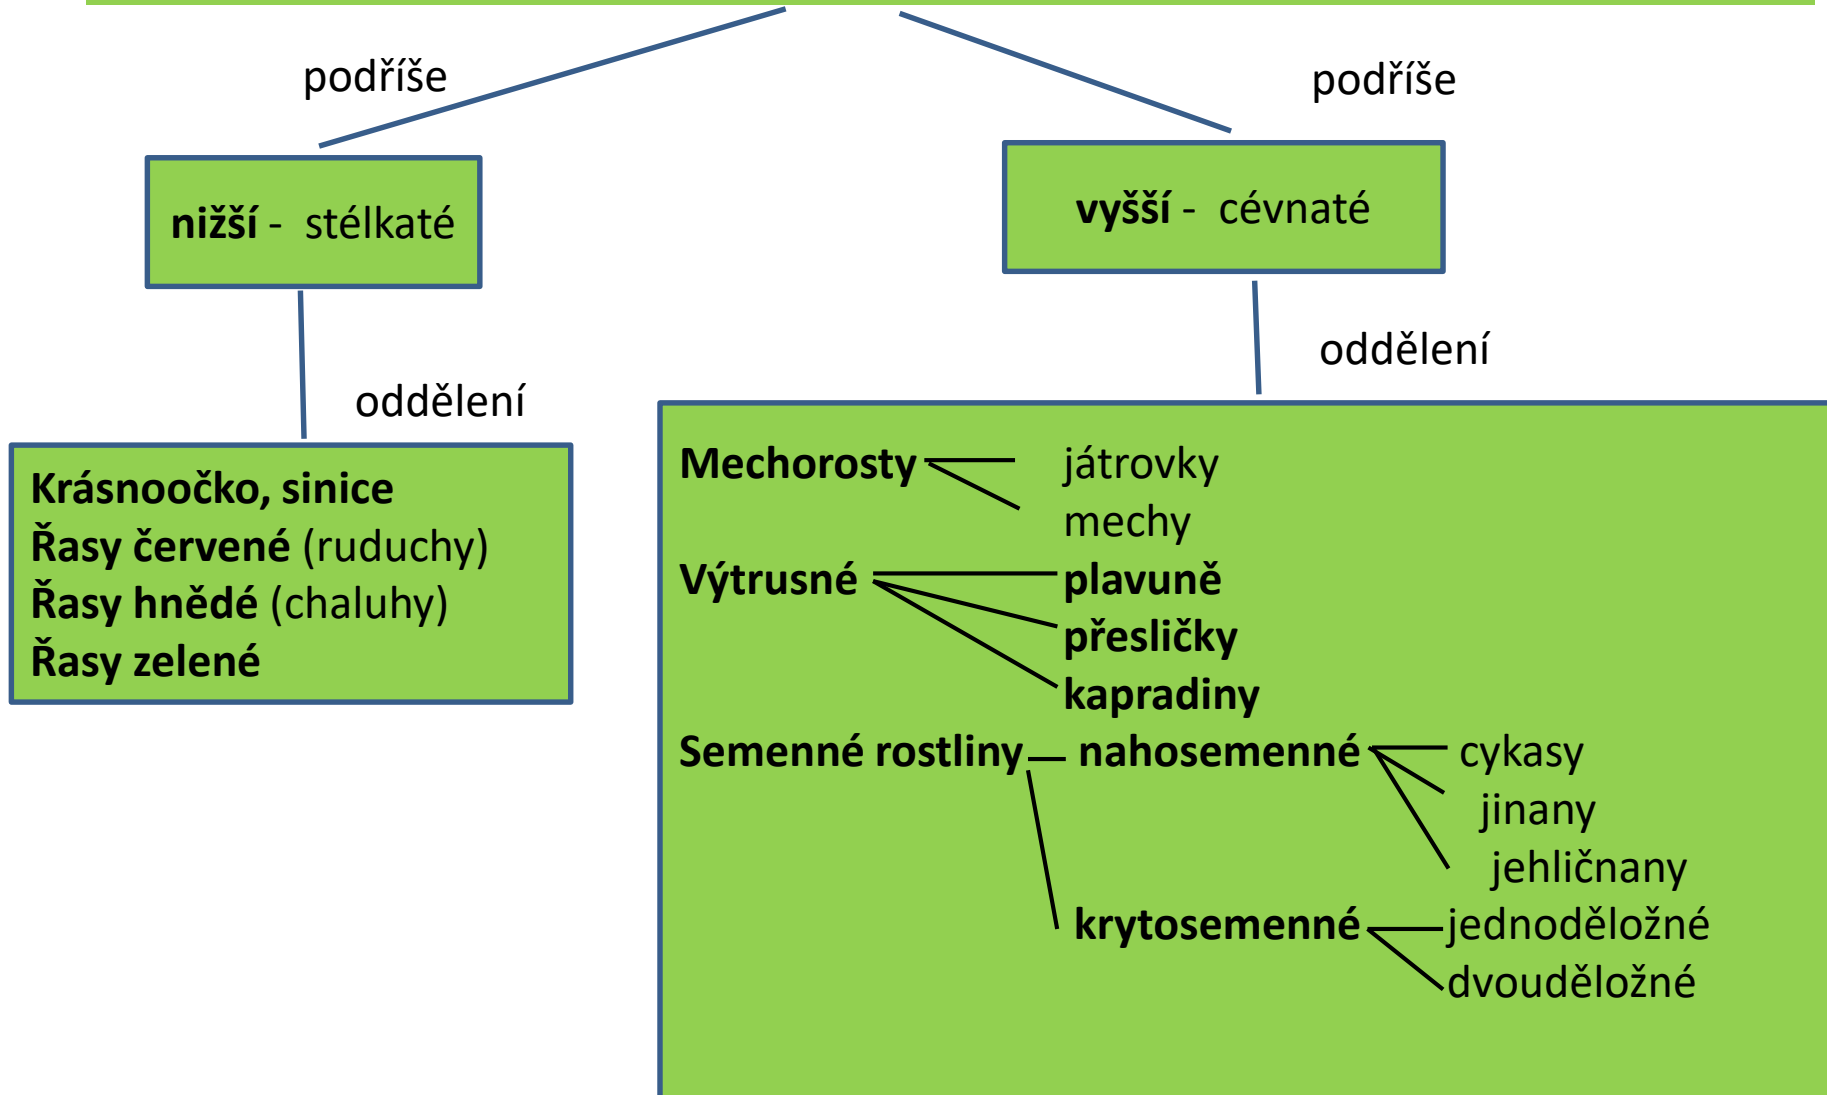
podříše

podříše

nižší - stélkaté

vyšší - cévnaté

oddělení

oddělení

Krásnoočko, sinice
Řasy červené (ruduchy)
Řasy hnědé (chaluhy)
Řasy zelené

Mechorosty
játrovky
mechy
Výtrusné
plavuně
přesličky
kapradiny
Semenné rostliny
nahosemenné
cykasy
jinany
jehličnany
krytosemenné
jednoděložné
dvouděložné